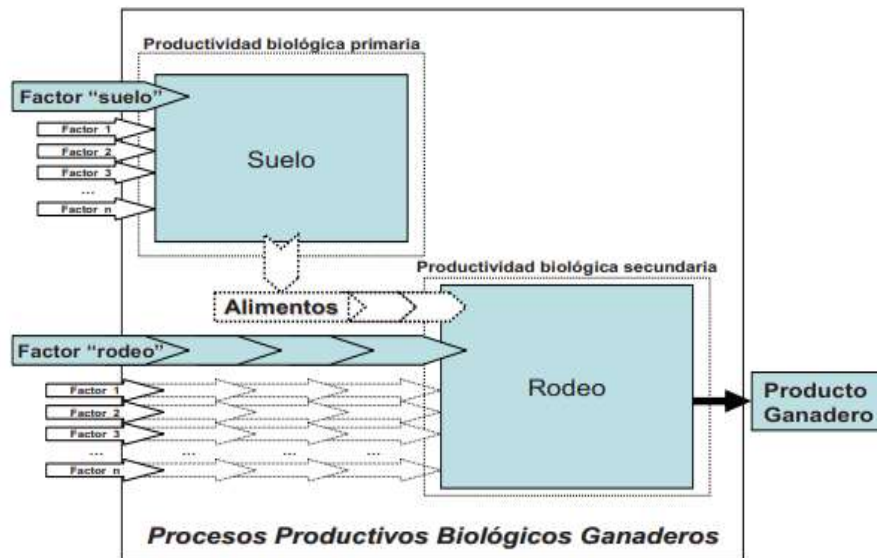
Productividad biológica primaria

Factor "suelo"

Factor 1
Factor 2
Factor 3
...
Factor n

Suelo

Productividad biológica secundaria

Alimentos

Factor "rodeo"

Factor 1
Factor 2
Factor 3
...
Factor n

Rodeo

Producto Ganadero

Procesos Productivos Biológicos Ganaderos